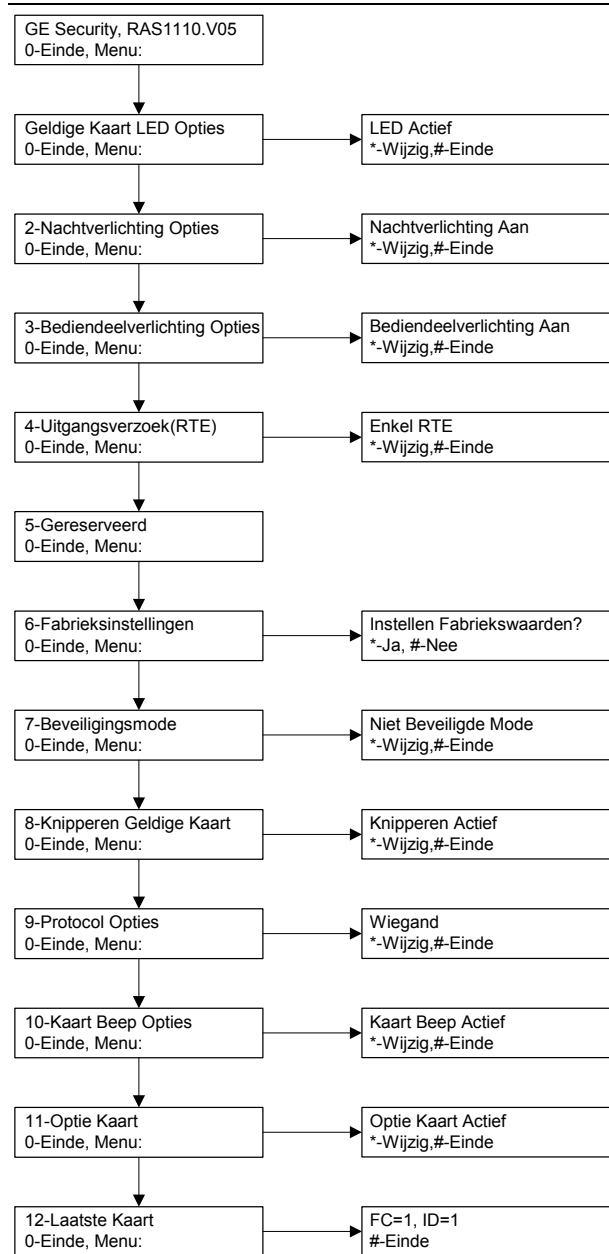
GE Security, RAS1110.V05
0-Einde, Menu:

Geldige Kaart LED Opties
0-Einde, Menu:

LED Actief
*-Wijzig,#-Einde

2-Nachtverlichting Opties
0-Einde, Menu:

Nachtverlichting Aan
*-Wijzig,#-Einde

3-Bediendeelverlichting Opties
0-Einde, Menu:

Bediendeelverlichting Aan
*-Wijzig,#-Einde

4-Uitgangsverzoek(RTE)
0-Einde, Menu:

Enkel RTE
*-Wijzig,#-Einde

5-Gereserveerd
0-Einde, Menu:

6-Fabrieksinstellingen
0-Einde, Menu:

Instellen Fabriekswaarden?
*-Ja, #-Nee

7-Beveiligingsmode
0-Einde, Menu:

Niet Beveiligde Mode
*-Wijzig,#-Einde

8-Knipperen Geldige Kaart
0-Einde, Menu:

Knipperen Actief
*-Wijzig,#-Einde

9-Protocol Opties
0-Einde, Menu:

Wiegand
*-Wijzig,#-Einde

10-Kaart Beep Opties
0-Einde, Menu:

Kaart Beep Actief
*-Wijzig,#-Einde

11-Optie Kaart
0-Einde, Menu:

Optie Kaart Actief
*-Wijzig,#-Einde

12-Laatste Kaart
0-Einde, Menu:

FC=1, ID=1
#-Einde